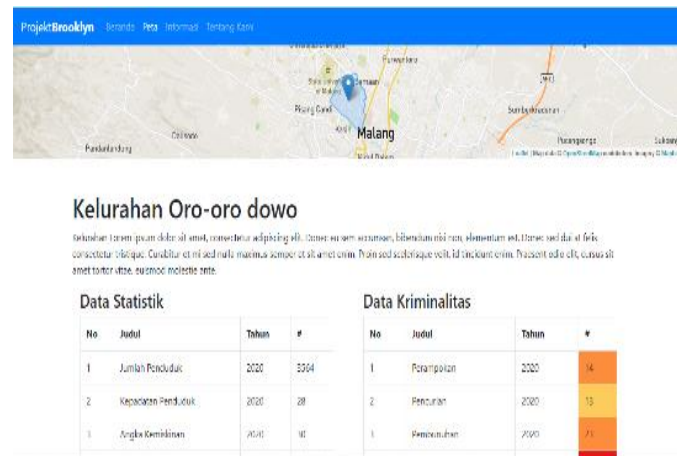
ProjektBrooklyn Beranda Peta Informasi Tentang Kami

Purwantoro
Malang
Pakis
Sumberkradenan
Dau
Pandanlandung
Kota Batu
Pakisaji
Tumpang

Leaflet | Map data © OpenStreetMap contributors, Imagery © Mapbox

Kelurahan Oro-oro dowo

Kelurahan lorem ipsum dolor sit amet, consectetur adipiscing elit. Donec eu sem accumsan, bibendum nisi non, elementum est. Donec sed dui at felis consectetur tristique. Curabitur et mi sed nulla maximus semper et sit amet enim. Proin sed scelerisque velit. Id tincidunt enim. Praesent odio elit, cursus sit amet tortor vitae, euismod molestie ante.

Data Statistik

| No | Judul | Tahun | # |
|---|---|---|---|
| 1 | Jumlah Penduduk | 2020 | 5364 |
| 2 | Kepadatan Penduduk | 2020 | 28 |
| 3 | Angka Kemiskinan | 2020 | 10 |

Data Kriminalitas

| No | Judul | Tahun | # |
|---|---|---|---|
| 1 | Perampokan | 2020 | 14 |
| 2 | Pencurian | 2020 | 13 |
| 3 | Pembunuhan | 2020 | 21 |